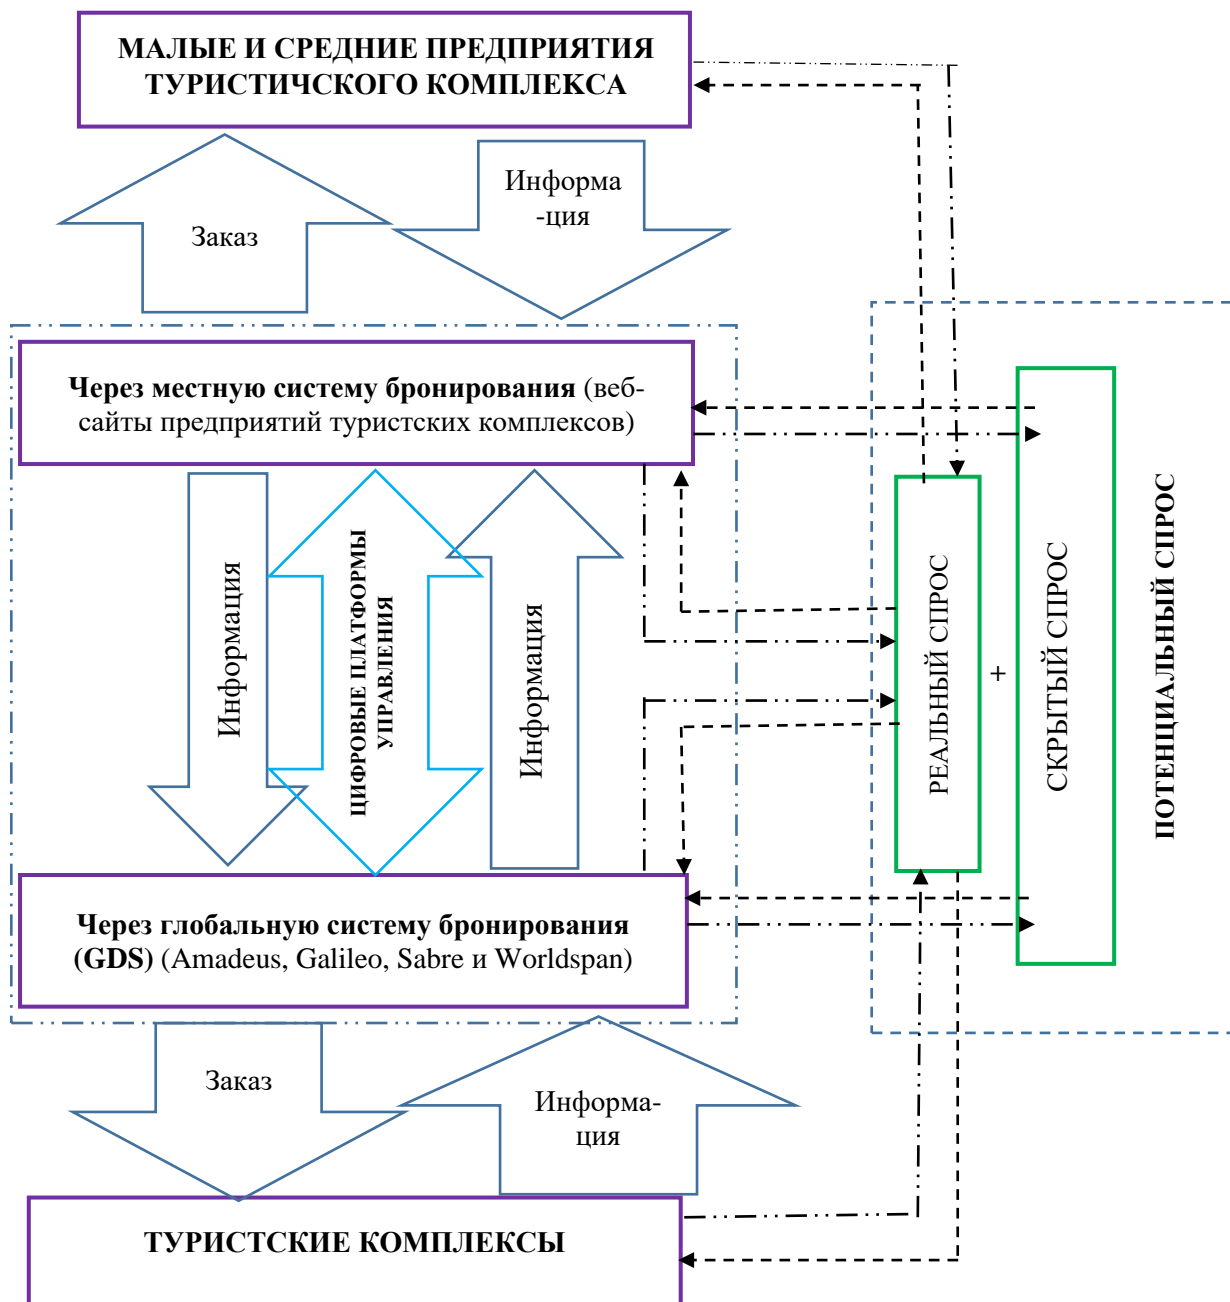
МАЛЫЕ И СРЕДНИЕ ПРЕДПРИЯТИЯ ТУРИСТИЧСКОГО КОМПЛЕКСА

Заказ

Информа-ция

Через местную систему бронирования (веб-сайты предприятий туристских комплексов)

Информация

ЦИФРОВЫЕ ПЛАТФОРМЫ УПРАВЛЕНИЯ

Информация

РЕАЛЬНЫЙ СПРОС

+

СКРЫТЫЙ СПРОС

ПОТЕНЦИАЛЬНЫЙ СПРОС

Через глобальную систему бронирования (GDS) (Amadeus, Galileo, Sabre и Worldspan)

Заказ

Информа-ция

ТУРИСТСКИЕ КОМПЛЕКСЫ